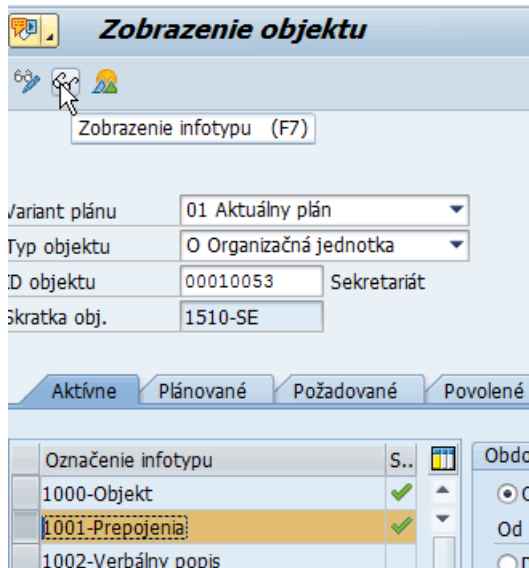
Zobrazenie objektu

Zobrazenie infotypu (F7)

Variant plánu | 01 Aktuálny plán
Typ objektu | O Organizačná jednotka
ID objektu | 00010053 | Sekretariát
Skratka obj. | 1510-SE

Aktívne | Plánované | Požadované | Povolené

| Označenie infotypu | S.. |
|---|---|
| 1000-Objekt | ✔ |
| 1001-Prepojenia | ✔ |
| 1002-Verbálny popis | |

Obdo
Od